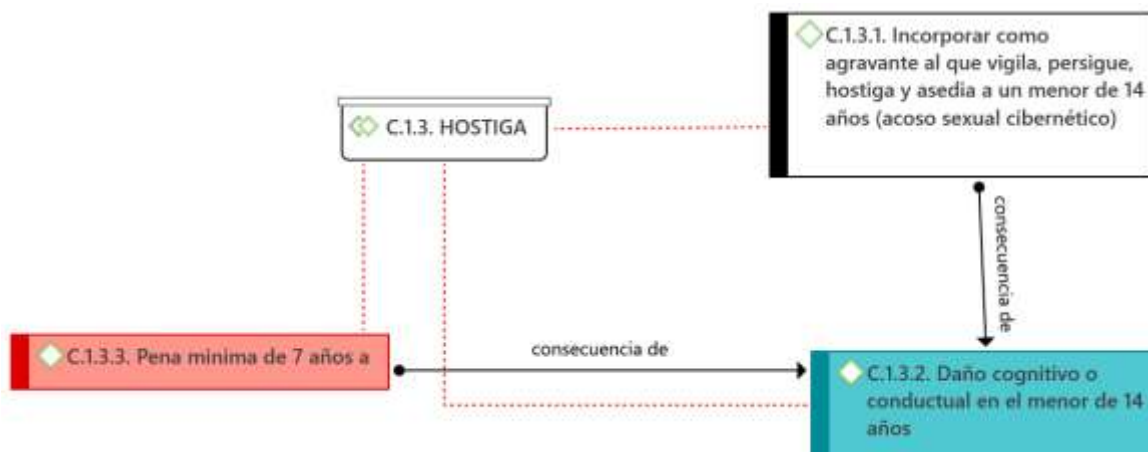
C.1.3.1. Incorporar como agravante al que vigila, persigue, hostiga y asedia a un menor de 14 años (acoso sexual cibernético)

C.1.3. HOSTIGA

consecuencia de

C.1.3.3. Pena minima de 7 años a

consecuencia de

C.1.3.2. Daño cognitivo o conductual en el menor de 14 años